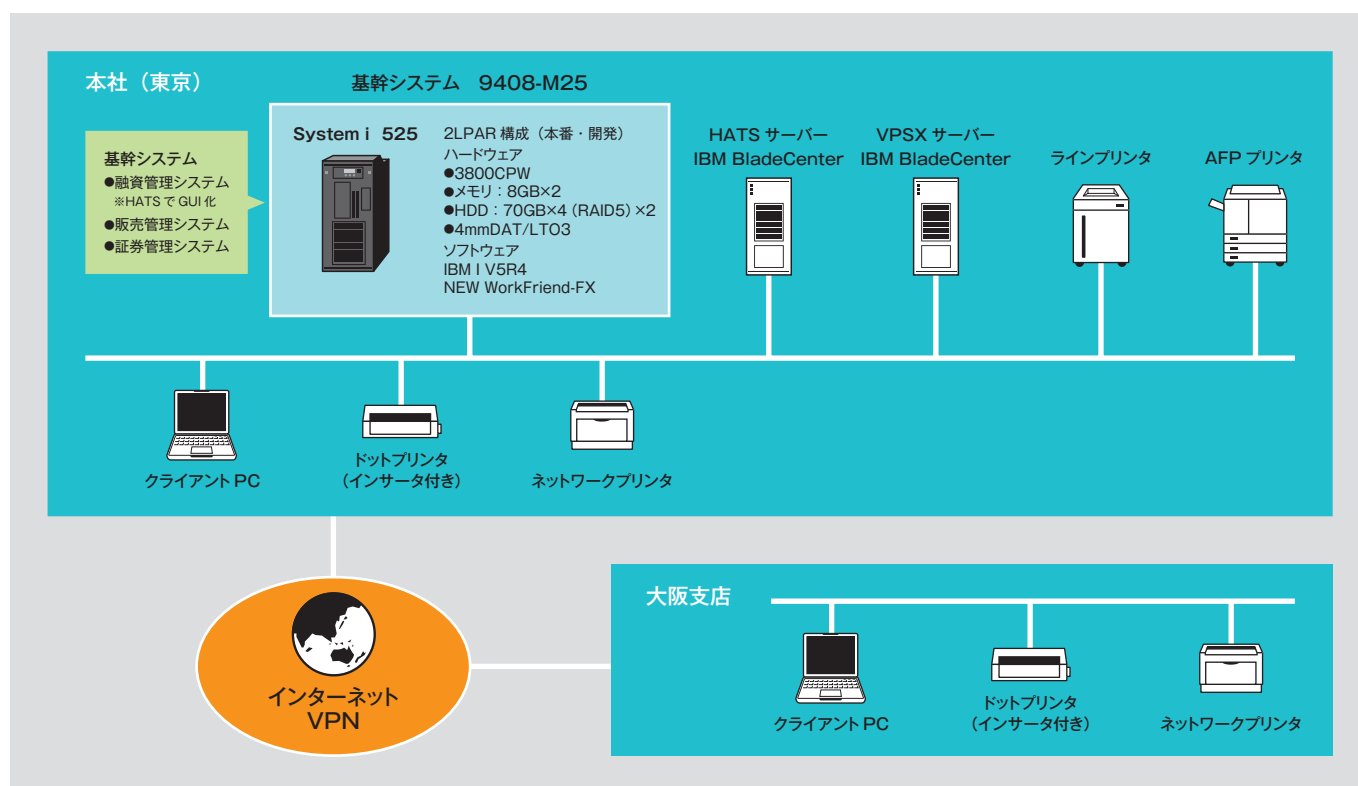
本社（東京）

基幹システム　9408-M25

基幹システム
●融資管理システム
※HATS で GUI 化
●販売管理システム
●証券管理システム

System i　525

2LPAR 構成（本番・開発）
ハードウェア
●3800CPW
●メモリ：8GB×2
●HDD：70GB×4（RAID5）×2
●4mmDAT/LTO3
ソフトウェア
IBM I V5R4
NEW WorkFriend-FX

HATS サーバー
IBM BladeCenter

VPSX サーバー
IBM BladeCenter

ラインプリンタ

AFP プリンタ

クライアント PC

ドットプリンタ
（インサータ付き）

ネットワークプリンタ

インターネット
VPN

大阪支店

クライアント PC

ドットプリンタ
（インサータ付き）

ネットワークプリンタ